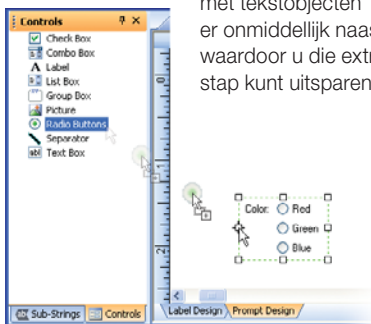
Controls
Check Box
Combo Box
Label
List Box
Group Box
Picture
Radio Buttons
Separator
Text Box

Sub-Strings
Controls

met tekstobjecten er onmiddellijk naas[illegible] waardoor u die extr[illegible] stap kunt uitsparen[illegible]

Color:
Red
Green
Blue

Label Design
Prompt Design